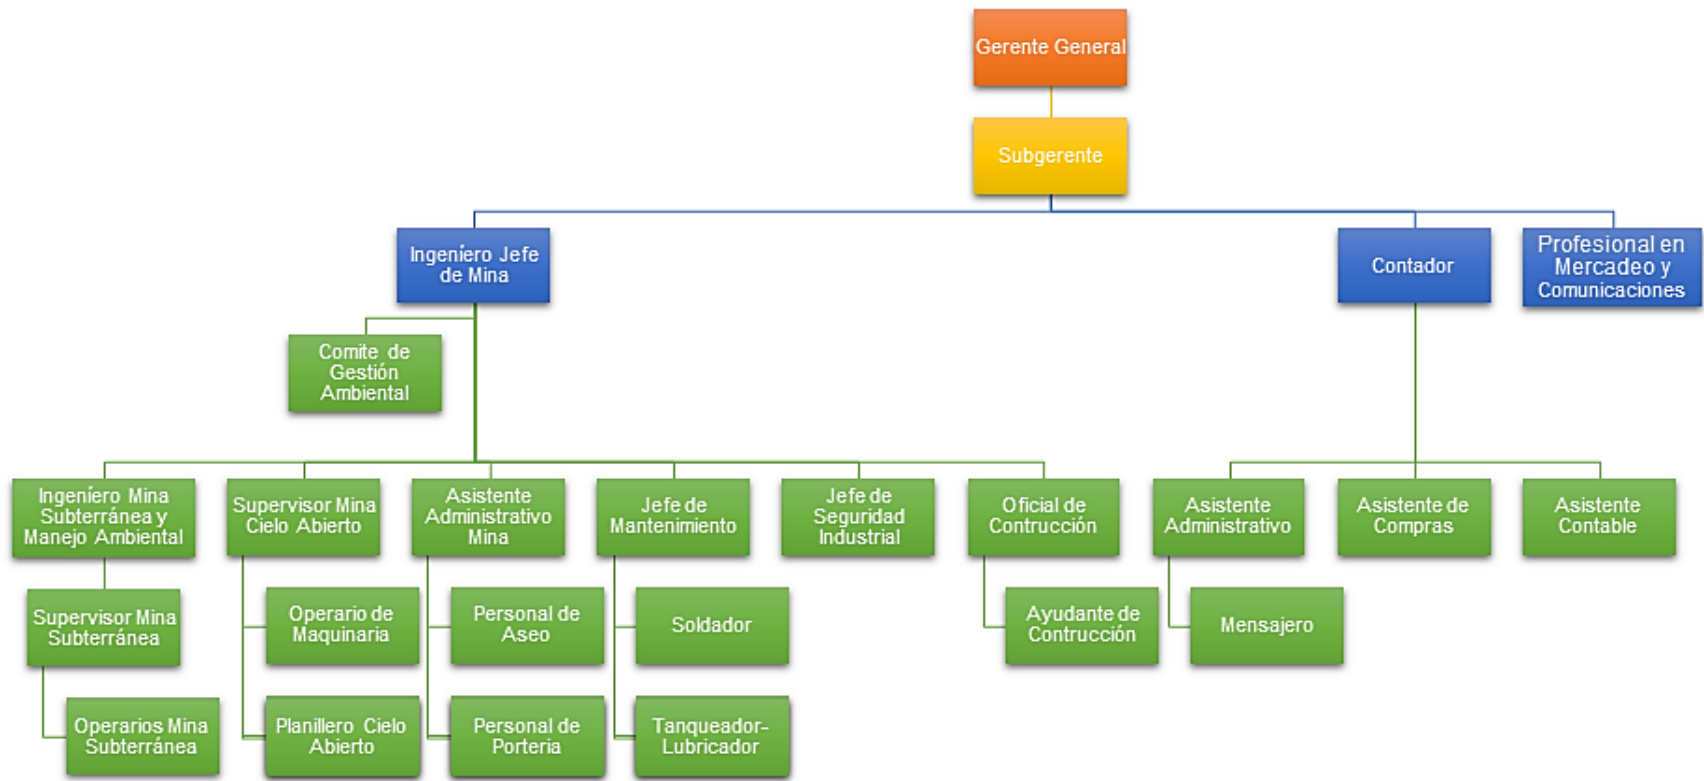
Gerente General

Subgerente

Ingeníero Jefe de Mina

Contador

Profesional en Mercadeo y Comunicaciones

Comite de Gestión Ambiental

Ingeníero Mina Subterránea y Manejo Ambiental

Supervisor Mina Cielo Abierto

Asistente Administrativo Mina

Jefe de Mantenimiento

Jefe de Seguridad Industrial

Oficial de Contrucción

Asistente Administrativo

Asistente de Compras

Asistente Contable

Supervisor Mina Subterránea

Operario de Maquinaria

Personal de Aseo

Soldador

Ayudante de Contrucción

Mensajero

Operarios Mina Subterránea

Planillero Cielo Abierto

Personal de Porteria

Tanqueador-Lubricador